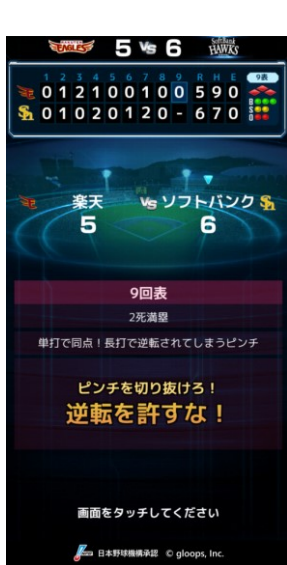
EAGLES 5 Vs 6 SoftBank HAWKS

| | 1 | 2 | 3 | 4 | 5 | 6 | 7 | 8 | 9 | R | H | E |
|---|---|---|---|---|---|---|---|---|---|---|---|---|
| | 0 | 1 | 2 | 1 | 0 | 0 | 1 | 0 | 0 | 5 | 9 | 0 |
| | 0 | 1 | 0 | 2 | 0 | 1 | 2 | 0 | - | 6 | 7 | 0 |

9表

楽天 5 Vs ソフトバンク 6

9回表

2死満塁

単打で同点！長打で逆転されてしまうピンチ

ピンチを切り抜けろ！

逆転を許すな！

画面をタッチしてください

日本野球機構承認 © gloops, Inc.